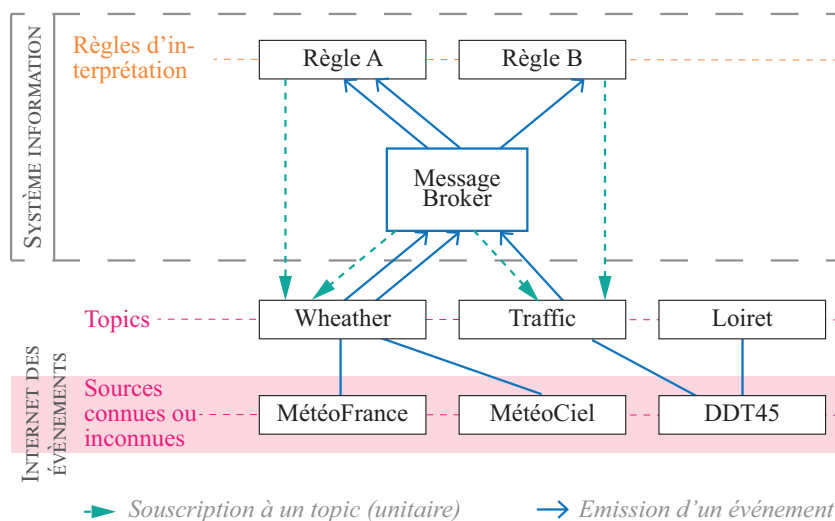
SYSTÈME INFORMATION

Règles d'interprétation

Règle A

Règle B

Message Broker

Topics

Wheather

Traffic

Loiret

INTERNET DES ÉVÉNEMENTS

Sources connues ou inconnues

MétéoFrance

MétéoCiel

DDT45

Souscription à un topic (unitaire)

Emission d'un événement